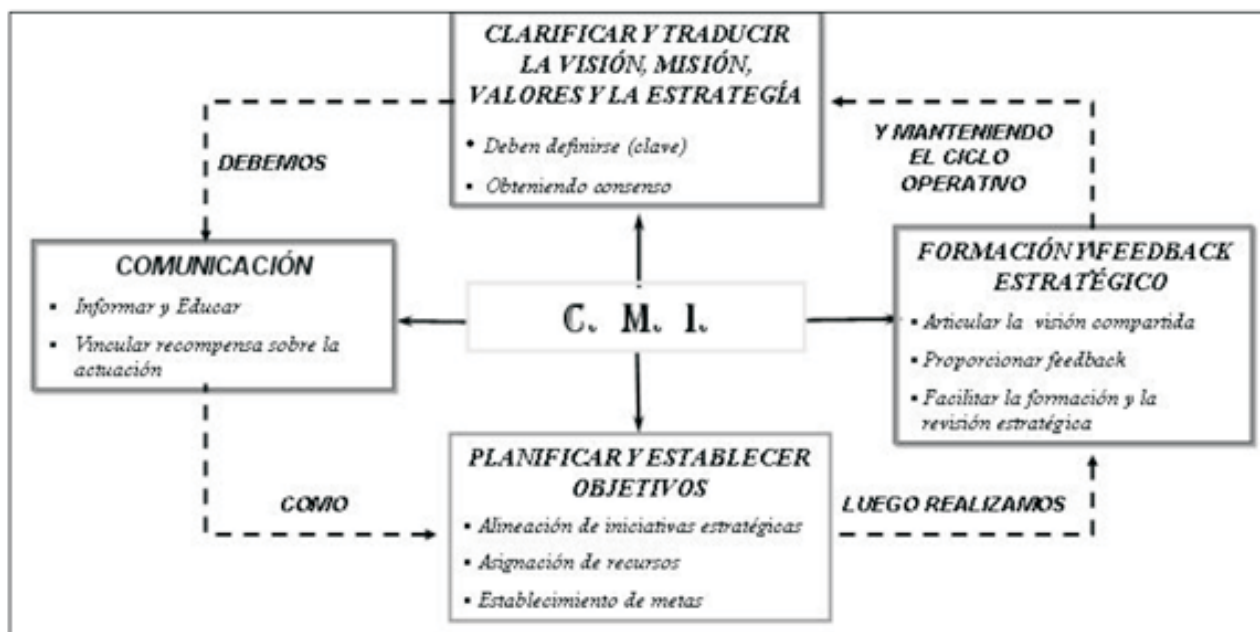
CLARIFICAR Y TRADUCIR LA VISIÓN, MISIÓN, VALORES Y LA ESTRATEGÍA

• Deben definirse (clave)

• Obteniendo consenso

DEBEMOS

Y MANTENIENDO EL CICLO OPERATIVO

COMUNICACIÓN

• Informar y Educar

• Vincular recompensa sobre la actuación

C. M. I.

FORMACIÓN Y FEEDBACK ESTRATÉGICO

• Articular la visión compartida

• Proporcionar feedback

• Facilitar la formación y la revisión estratégica

COMO

PLANIFICAR Y ESTABLECER OBJETIVOS

• Alineación de iniciativas estratégicas

• Asignación de recursos

• Establecimiento de metas

LUEGO REALIZAMOS